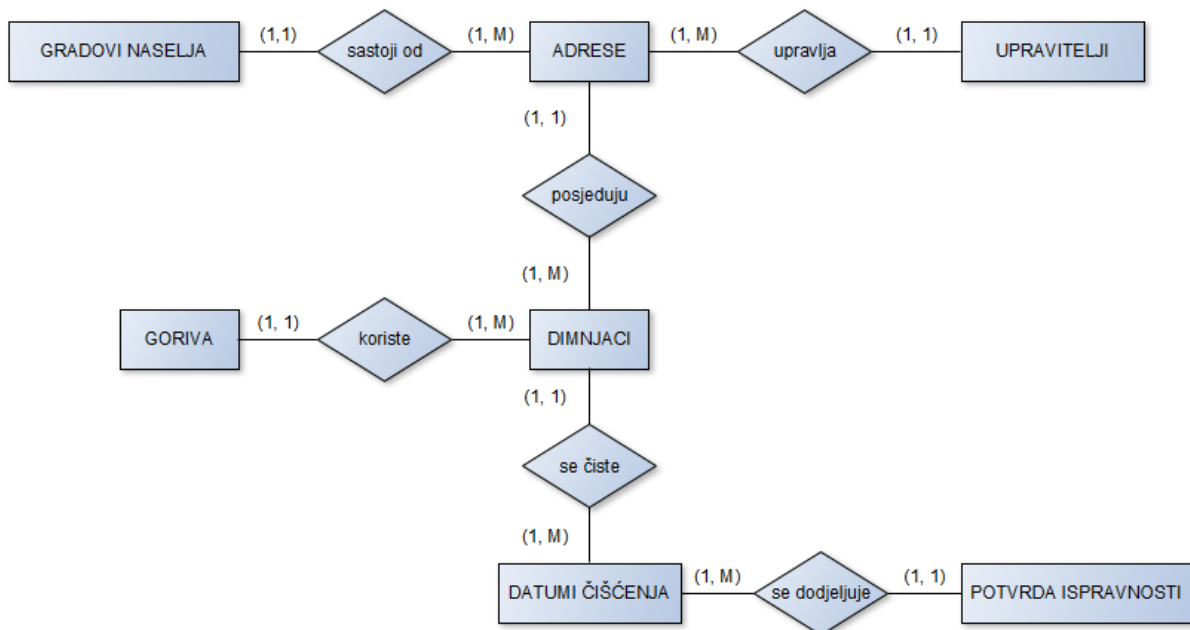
GRADOVI NASELJA (1,1) sastoji od (1, M) ADRESE (1, M) upravlja (1, 1) UPRAVITELJI

(1, 1)

posjeduju

(1, M)

GORIVA (1, 1) koriste (1, M) DIMNJACI

(1, 1)

se čiste

(1, M)

DATUMI ČIŠĆENJA (1, M) se dodjeljuje (1, 1) POTVRDA ISPRAVNOSTI